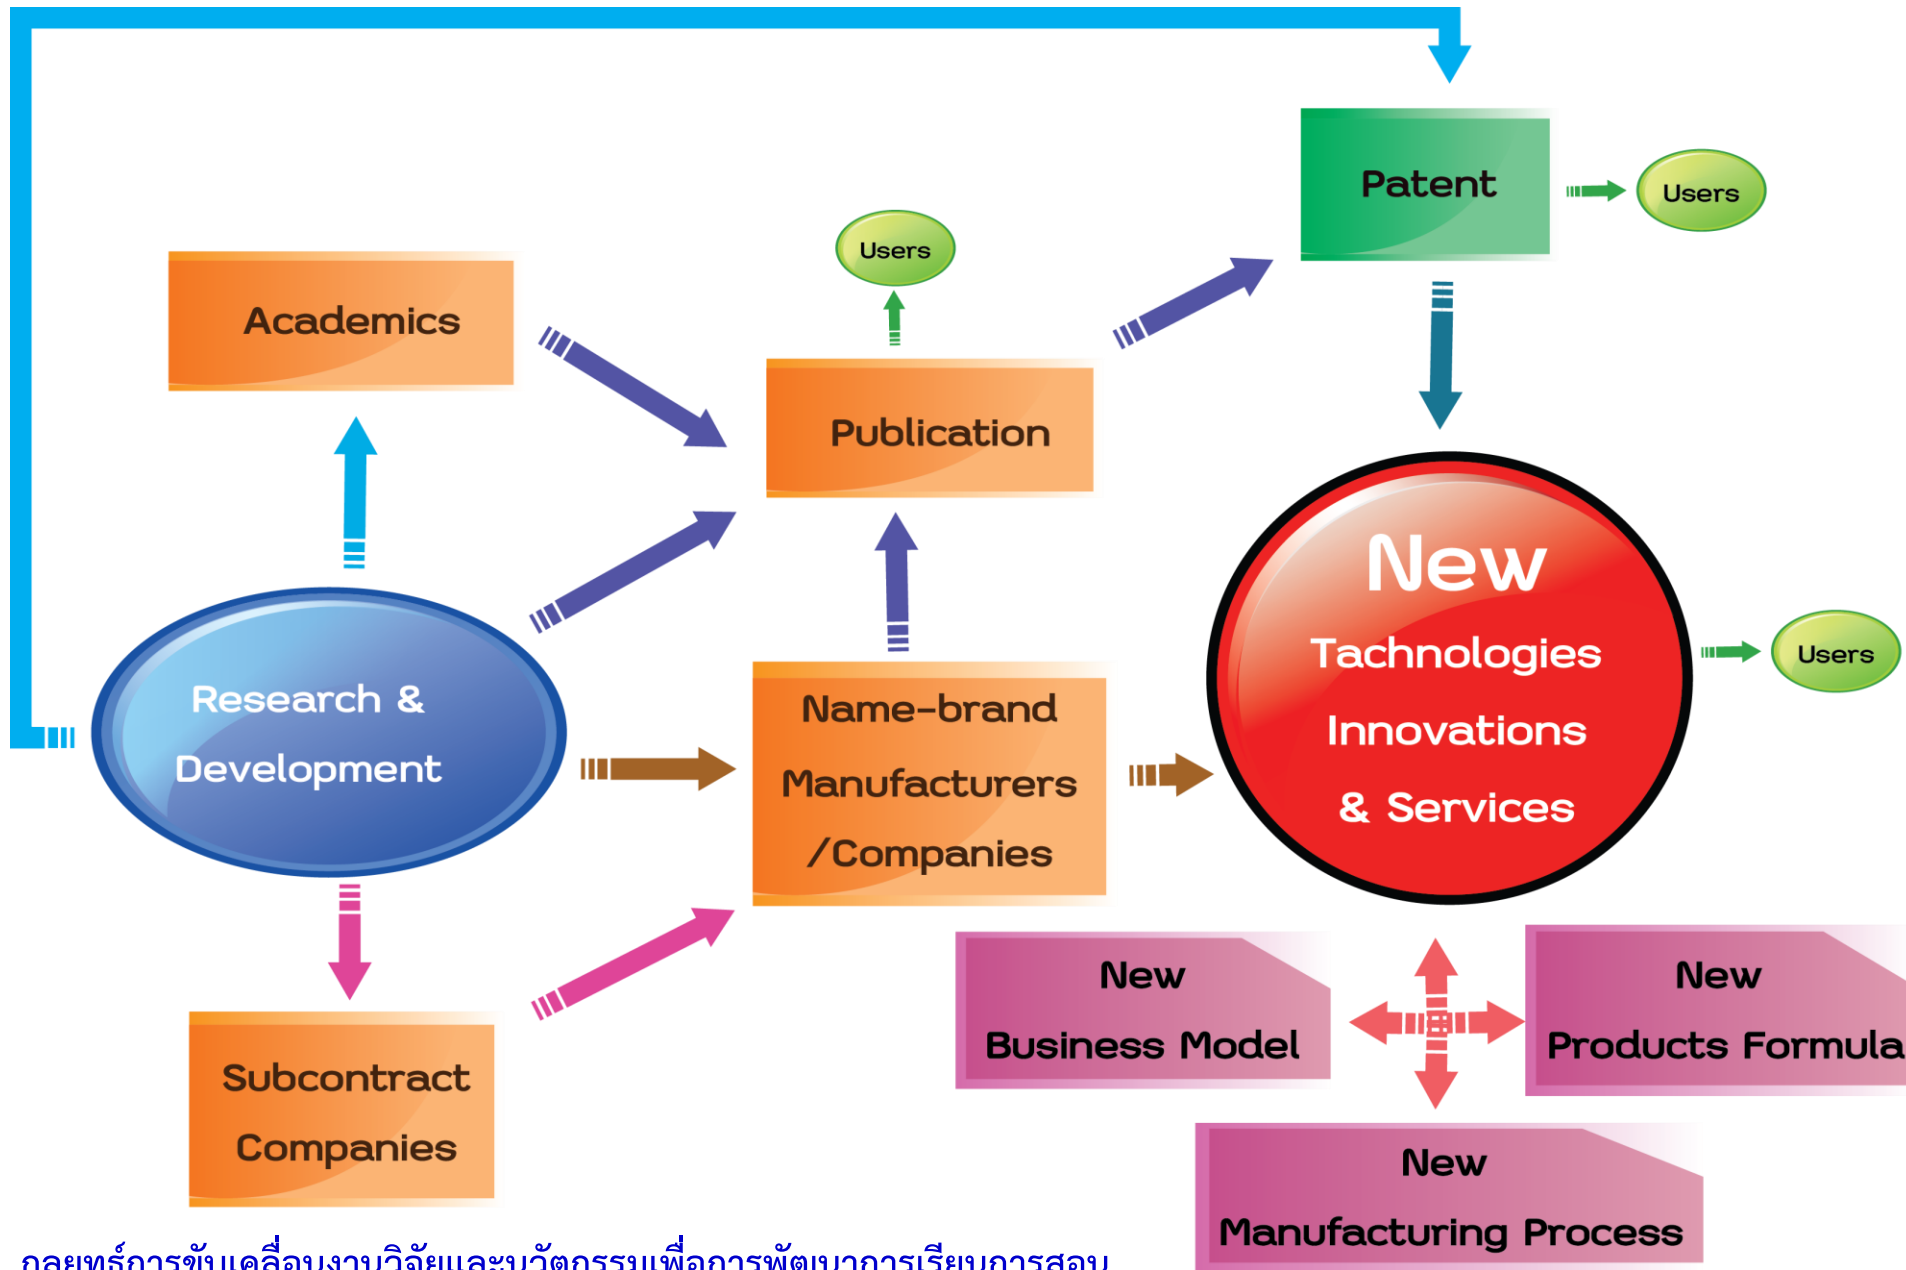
Patent

Users

Users

Academics

Publication

New
Technologies
Innovations
& Services

Users

Research &
Development

Name-brand
Manufacturers
/Companies

Subcontract
Companies

New
Business Model

New
Products Formula

New
Manufacturing Process

กลยุทธ์การขับเคลื่อนงานวิจัยและนวัตกรรมเพื่อการพัฒนาการเรียนการสอน